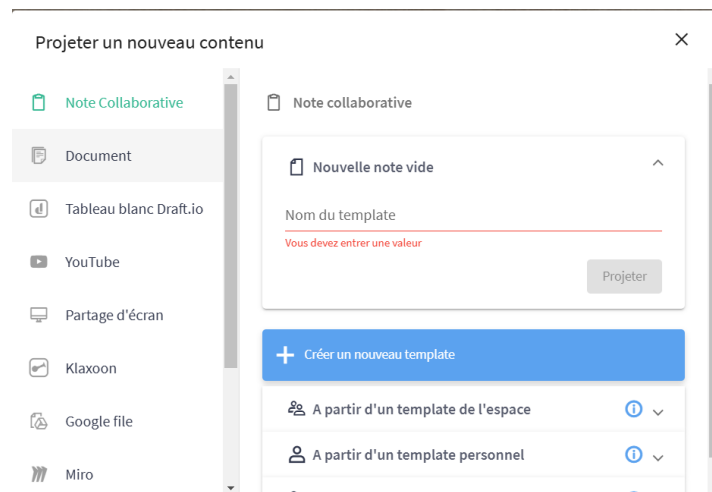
Projeter un nouveau contenu

×

Note Collaborative

Document

Tableau blanc Draft.io

YouTube

Partage d'écran

Klaxoon

Google file

Miro

Note collaborative

Nouvelle note vide

Nom du template

Vous devez entrer une valeur

Projeter

+ Créer un nouveau template

A partir d'un template de l'espace

A partir d'un template personnel